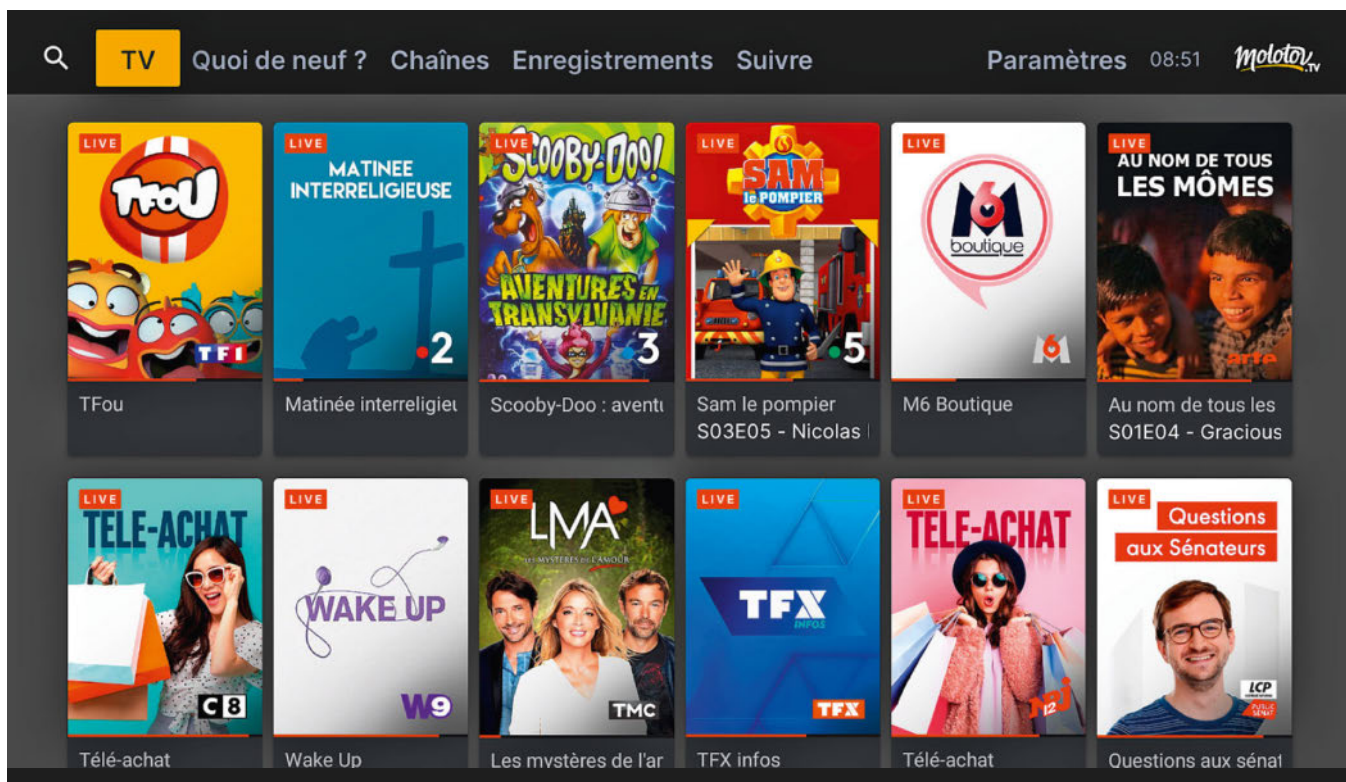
TV Quoi de neuf ? Chaînes Enregistrements Suivre Paramètres 08:51 molotov.tv

LIVE
TFOU
TF1
TFou

LIVE
MATINEE INTERRELIGIEUSE
2
Matinée interreligieu

LIVE
SCOOBY-DOO!
AVENTURES EN TRANSYLVANIE
3
Scooby-Doo : aventu

LIVE
SAM le POMPIER
5
Sam le pompier
S03E05 - Nicolas

LIVE
M6 boutique
M6
M6 Boutique

LIVE
AU NOM DE TOUS LES MÔMES
arte
Au nom de tous les
S01E04 - Gracious

LIVE
TELE-ACHAT
C8
Télé-achat

LIVE
WAKE UP
W9
Wake Up

LIVE
LMA
LES MYSTÈRES DE L'AMOUR
TMC
Les mystères de l'ar

LIVE
TFX INFOS
TFX
TFX infos

LIVE
TELE-ACHAT
NRJ 12
Télé-achat

LIVE
Questions aux Sénateurs
LCP PUBLIC SÉNAT
Questions aux sénat